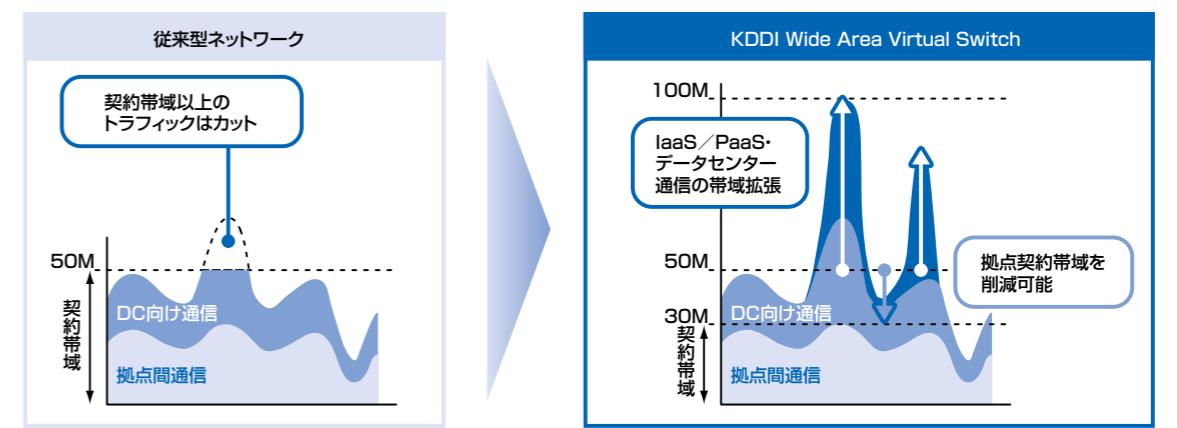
従来型ネットワーク

契約帯域以上の
トラフィックはカット

50M

契約帯域

DC向け通信

拠点間通信

KDDI Wide Area Virtual Switch

100M

IaaS／PaaS・
データセンター
通信の帯域拡張

50M

拠点契約帯域を
削減可能

30M

契約帯域

DC向け通信

拠点間通信